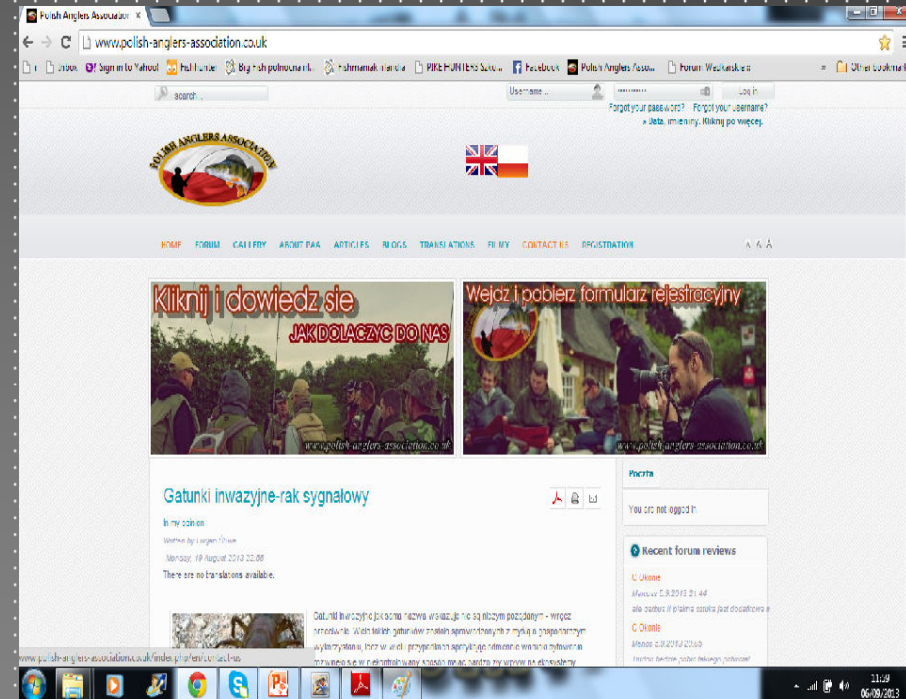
Polish Anglers Association ×

www.polish-anglers-association.co.uk

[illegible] Sign In to Yahoo! Fish finder Big Fish polnocna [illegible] Fishmaniak irlandia PIKE HUNTERS Szcz... Facebook Polish Anglers Asso... Forum Wedkarskie Other bookmarks

search...

Username... Log in

Forgot your password? Forgot your username?
» Daty imieniny. Kliknij po więcej.

POLISH ANGLERS ASSOCIATION

HOME FORUM GALLERY ABOUT PAA ARTICLES BLOGS TRANSLATIONS FILMY CONTACT US REGISTRATION

A A A

Kliknij i dowiedz sie
JAK DOLACZYC DO NAS
www.polish-anglers-association.co.uk

Wejdz i pobierz formularz rejestracyjny
www.polish-anglers-association.co.uk

Gatunki inwazyjne-rak sygnałowy

In my opinion

Written by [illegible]

Monday, 19 August 2013 22:08

There are no translations available.

Gatunki inwazyjne jest to nazwa wskazująca, że są niczym pożądanym - wręcz przeciwnie. Wiele takich gatunków zostało sprowadzonych z myślą o gospodarczym wykorzystaniu, lecz w wielu przypadkach aprzystosowały odmienne warunki bytowania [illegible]

Poczta

You are not logged in.

Recent forum reviews

Okonie
Monday 5.9.2013 21:44
ale gabus i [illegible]

Okonie
Monday 5.9.2013 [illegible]
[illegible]

www.polish-anglers-association.co.uk/index.php/en/contact-us

11:39
06/09/2013